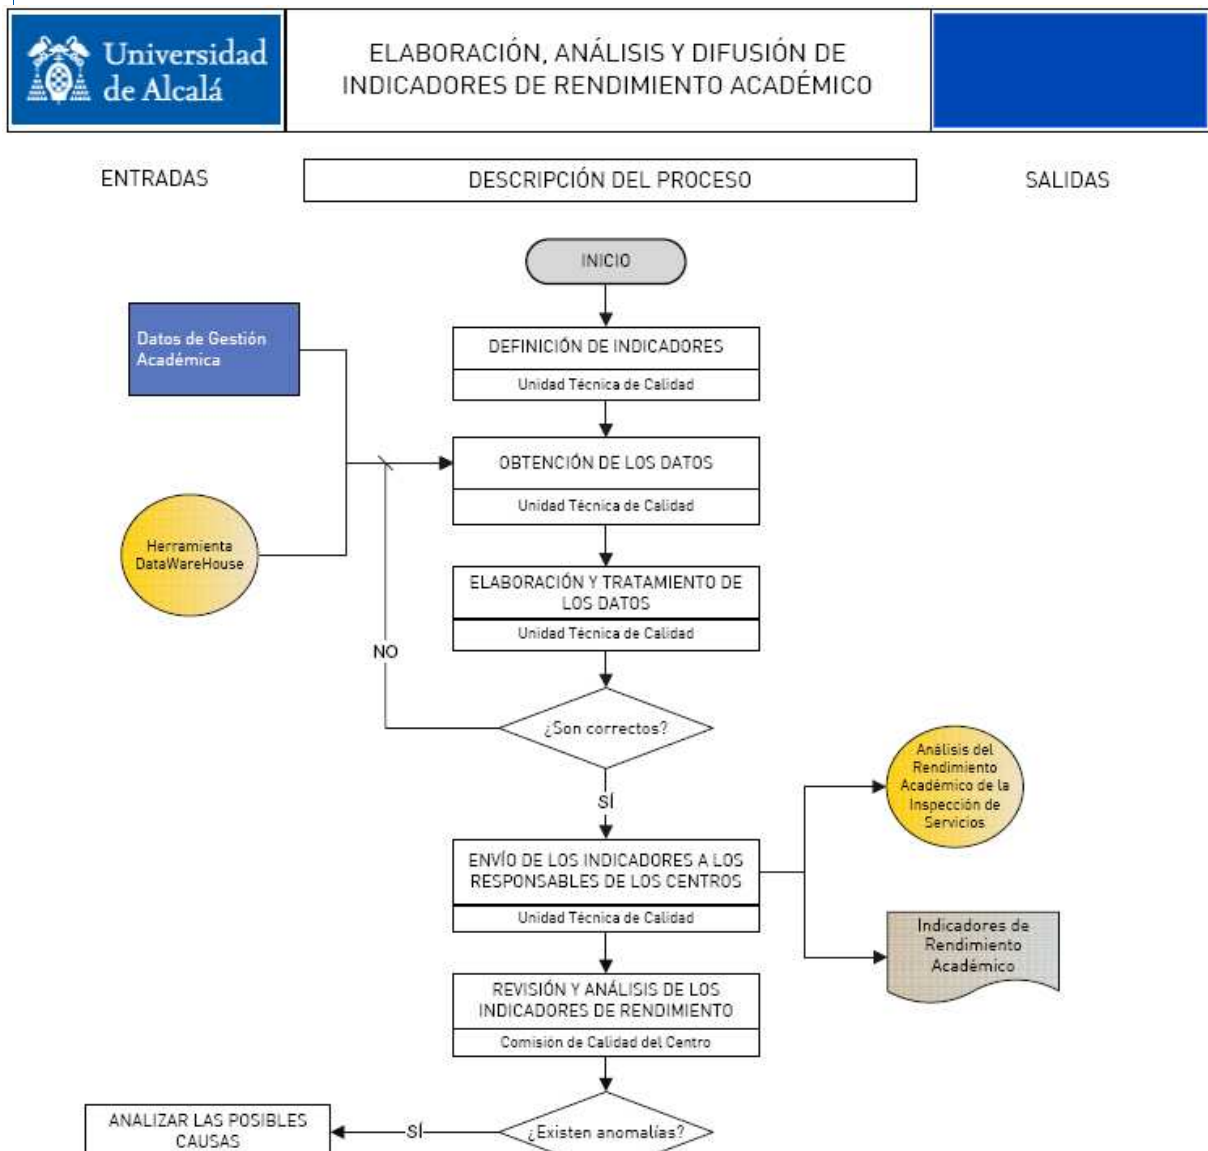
Universidad de Alcalá

ELABORACIÓN, ANÁLISIS Y DIFUSIÓN DE INDICADORES DE RENDIMIENTO ACADÉMICO

ENTRADAS

DESCRIPCIÓN DEL PROCESO

SALIDAS

INICIO

Datos de Gestión Académica

DEFINICIÓN DE INDICADORES

Unidad Técnica de Calidad

OBTENCIÓN DE LOS DATOS

Unidad Técnica de Calidad

Herramienta DataWareHouse

ELABORACIÓN Y TRATAMIENTO DE LOS DATOS

Unidad Técnica de Calidad

NO

¿Son correctos?

SÍ

Análisis del Rendimiento Académico de la Inspección de Servicios

ENVÍO DE LOS INDICADORES A LOS RESPONSABLES DE LOS CENTROS

Unidad Técnica de Calidad

Indicadores de Rendimiento Académico

REVISIÓN Y ANÁLISIS DE LOS INDICADORES DE RENDIMIENTO

Comisión de Calidad del Centro

ANALIZAR LAS POSIBLES CAUSAS

SÍ

¿Existen anomalías?